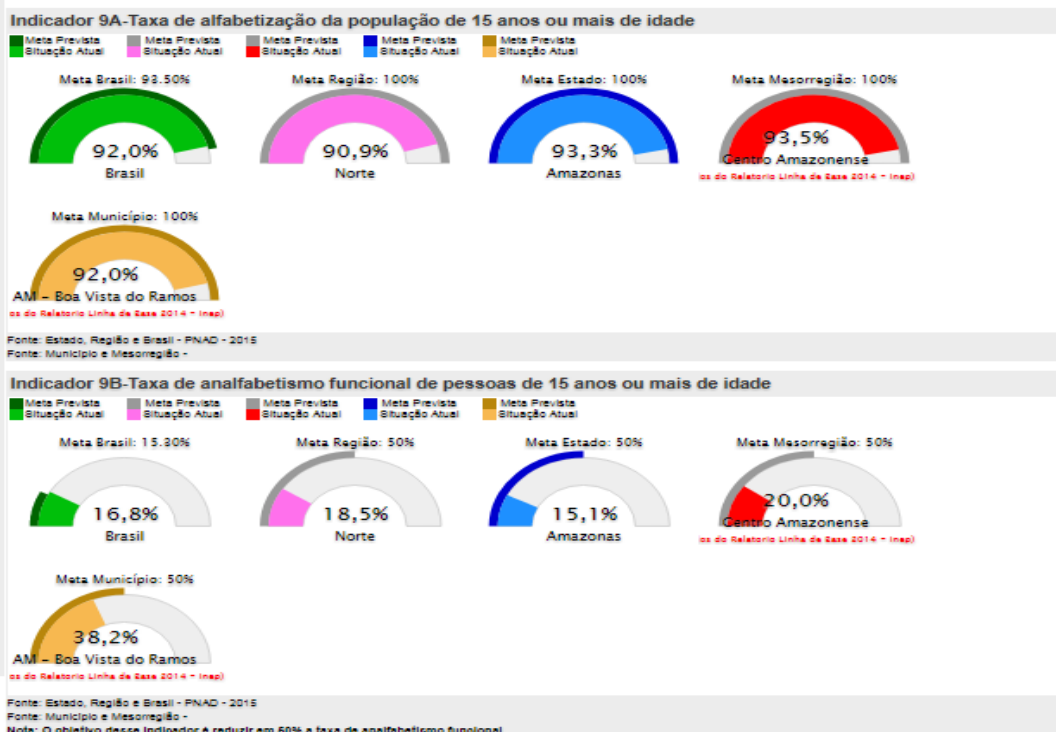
Indicador 9A-Taxa de alfabetização da população de 15 anos ou mais de idade

Meta Prevista
Situação Atual
Meta Prevista
Situação Atual
Meta Prevista
Situação Atual
Meta Prevista
Situação Atual
Meta Prevista
Situação Atual

Meta Brasil: 93.50%
92,0%
Brasil

Meta Região: 100%
90,9%
Norte

Meta Estado: 100%
93,3%
Amazonas

Meta Mesorregião: 100%
93,5%
Centro Amazonense
os do Relatorio Linha de Base 2014 - Inep)

Meta Município: 100%
92,0%
AM - Boa Vista do Ramos
os do Relatorio Linha de Base 2014 - Inep)

Fonte: Estado, Região e Brasil - PNAD - 2015
Fonte: Município e Mesorregião -

Indicador 9B-Taxa de analfabetismo funcional de pessoas de 15 anos ou mais de idade

Meta Prevista
Situação Atual
Meta Prevista
Situação Atual
Meta Prevista
Situação Atual
Meta Prevista
Situação Atual
Meta Prevista
Situação Atual

Meta Brasil: 15.30%
16,8%
Brasil

Meta Região: 50%
18,5%
Norte

Meta Estado: 50%
15,1%
Amazonas

Meta Mesorregião: 50%
20,0%
Centro Amazonense
os do Relatorio Linha de Base 2014 - Inep)

Meta Município: 50%
38,2%
AM - Boa Vista do Ramos
os do Relatorio Linha de Base 2014 - Inep)

Fonte: Estado, Região e Brasil - PNAD - 2015
Fonte: Município e Mesorregião -
Nota: O objetivo desse indicador é reduzir em 50% a taxa de analfabetismo funcional